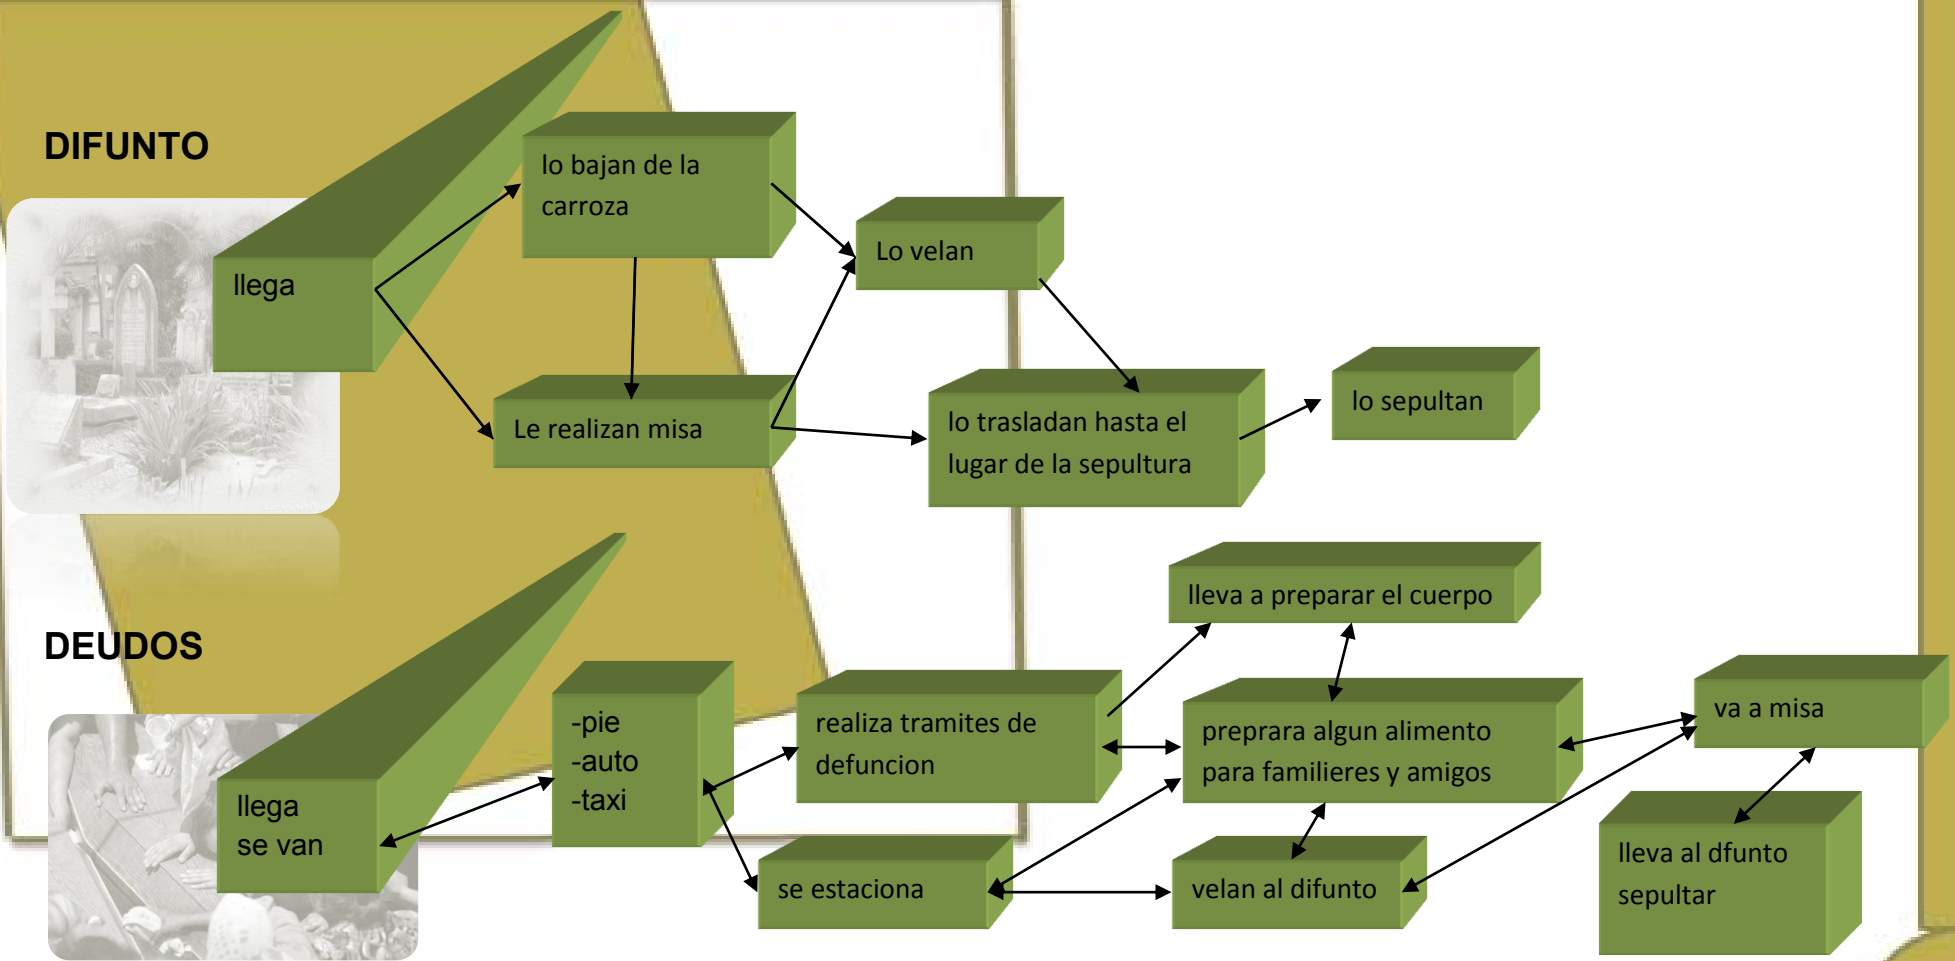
DIFUNTO

llega

lo bajan de la carroza

Le realizan misa

Lo velan

lo trasladan hasta el lugar de la sepultura

lo sepultan

DEUDOS

llega
se van

-pie
-auto
-taxi

realiza tramites de defuncion

se estaciona

lleva a preparar el cuerpo

preprara algun alimento para familieres y amigos

velan al difunto

va a misa

lleva al dfunto sepultar